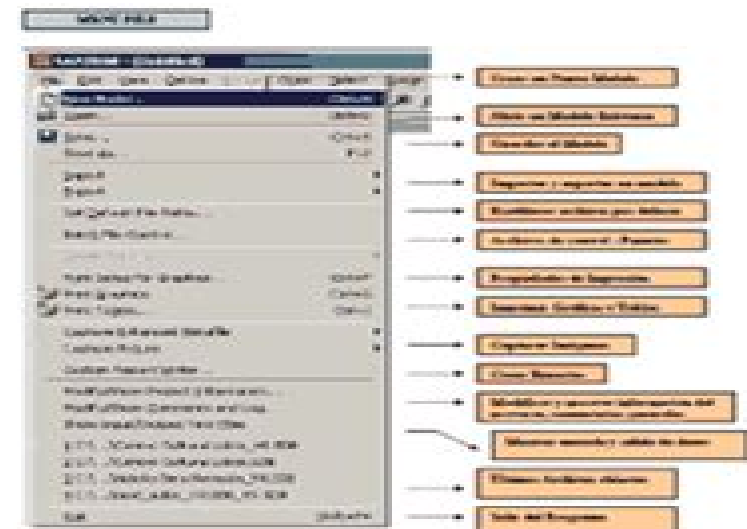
MENU FILE

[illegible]

File Edit View Define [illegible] Model Select Design

New Model... Ctrl+N
Open... Ctrl+O
Save... Ctrl+S
Save As... F12
Import
Export
Set Default File Name...
Batch File Control...
Print Setup for Graphics... Ctrl+P
Print Graphics Ctrl+G
Print Tables... Ctrl+T
Capture Enhanced Metafile
Capture Picture
Custom Report Writer...
Modify/Show Project Information...
Modify/Show Comments and Log...
Show Input/Output Text Files...
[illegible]
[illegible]
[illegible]
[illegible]
Exit Ctrl+Alt+F4

Crear un Nuevo Modelo
Abrir un Modelo Existente
Grabar el Modelo
Importar y exportar un modelo
Establecer archivos por defecto
Archivos de control (Batch)
Propiedades de Impresión
Imprimir Gráficos y Tablas
Capturar Imágenes
Crear Reportes
Modificar y mostrar información del proyecto, comentarios generales
Mostrar entrada y salida de datos
Últimos Archivos abiertos
Salir del Programa